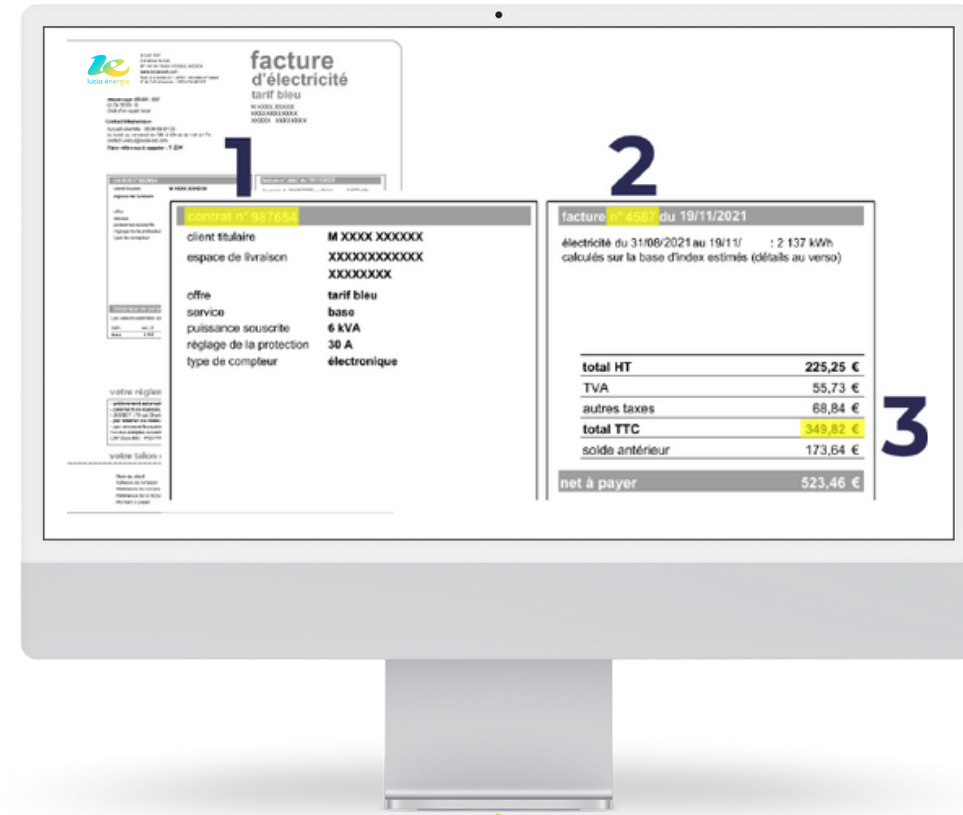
lucia énergie

facture
d'électricité
tarif bleu

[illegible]

votre règlement

votre talon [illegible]

1

contrat n° 987654

| | |
|---|---|
| client titulaire | M XXXX XXXXXX |
| espace de livraison | XXXXXXXXXXXX XXXXXXXX |
| offre | tarif bleu |
| service | base |
| puissance souscrite | 6 kVA |
| réglage de la protection | 30 A |
| type de compteur | électronique |

2

facture n° 4567 du 19/11/2021

électricité du 31/08/2021 au 19/11/ : 2 137 kWh
calculés sur la base d'index estimés (détails au verso)

| | |
|---|---|
| total HT | 225,25 € |
| TVA | 55,73 € |
| autres taxes | 68,84 € |
| total TTC | 349,82 € |
| solde antérieur | 173,64 € |
| net à payer | 523,46 € |

3